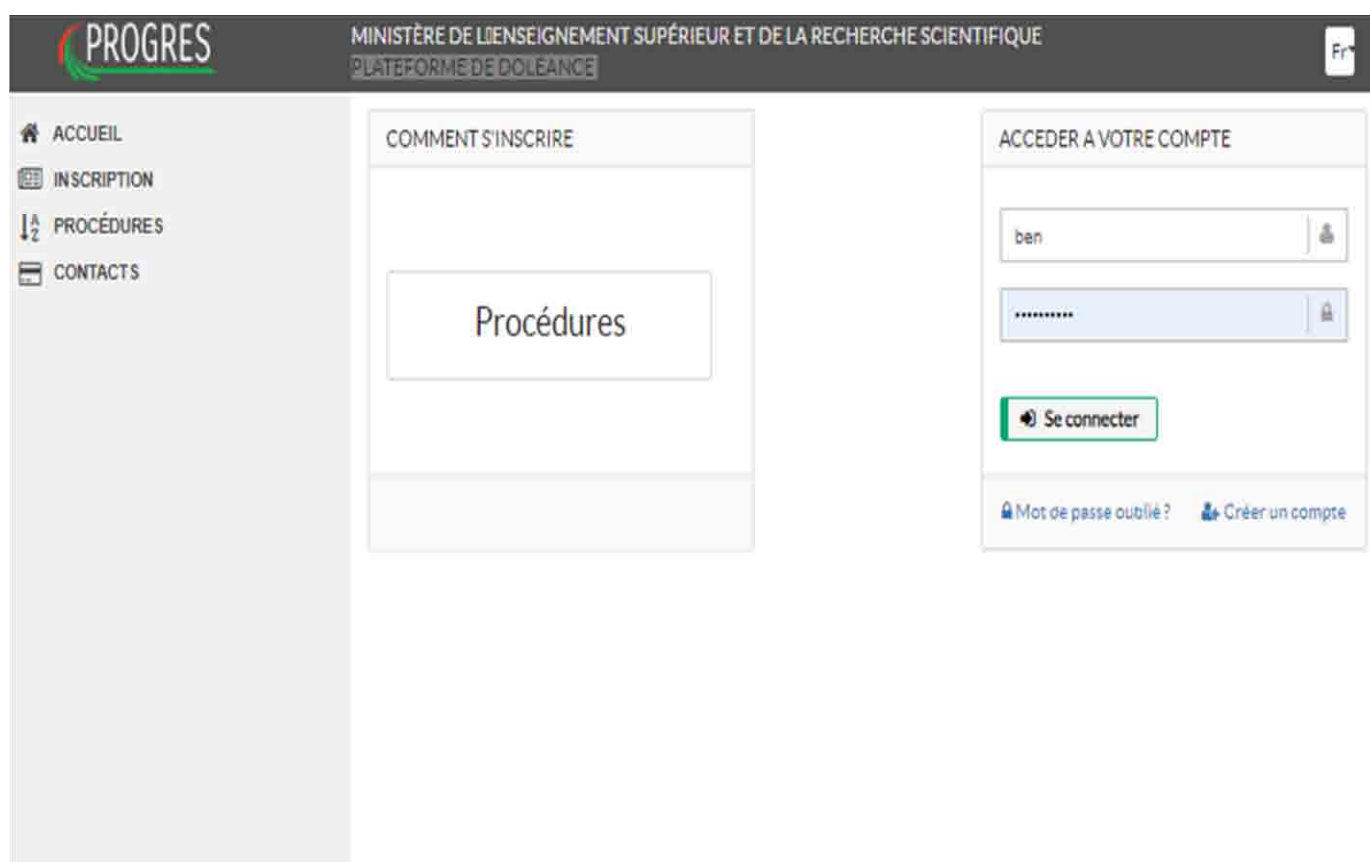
PROGRES

MINISTÈRE DE L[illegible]ENSEIGNEMENT SUPÉRIEUR ET DE LA RECHERCHE SCIENTIFIQUE
PLATEFORME DE DOLÉANCE

Fr

ACCUEIL
INSCRIPTION
PROCÉDURES
CONTACTS

COMMENT S'INSCRIRE

Procédures

ACCEDER A VOTRE COMPTE

ben

••••••••••

Se connecter

Mot de passe oublié ?
Créer un compte